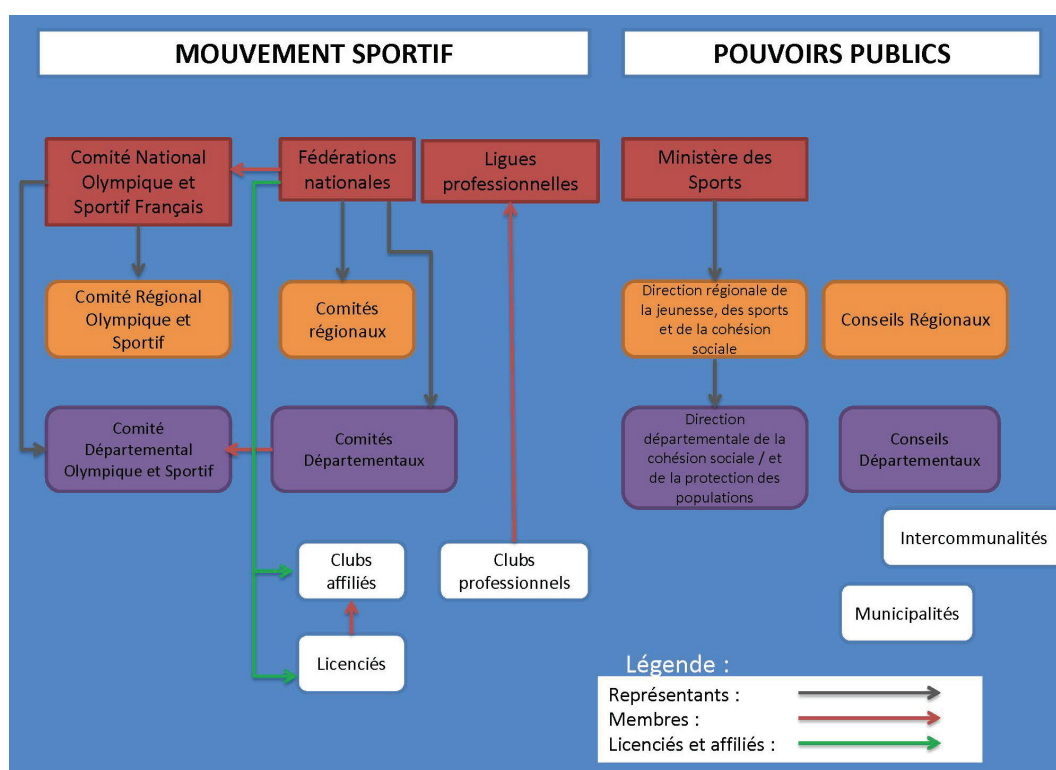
MOUVEMENT SPORTIF

POUVOIRS PUBLICS

Comité National Olympique et Sportif Français

Fédérations nationales

Ligues professionnelles

Ministère des Sports

Comité Régional Olympique et Sportif

Comités régionaux

Direction régionale de la jeunesse, des sports et de la cohésion sociale

Conseils Régionaux

Comité Départemental Olympique et Sportif

Comités Départementaux

Direction départementale de la cohésion sociale / et de la protection des populations

Conseils Départementaux

Intercommunalités

Clubs affiliés

Clubs professionnels

Municipalités

Licenciés

Légende :

Représentants :

Membres :

Licenciés et affiliés :